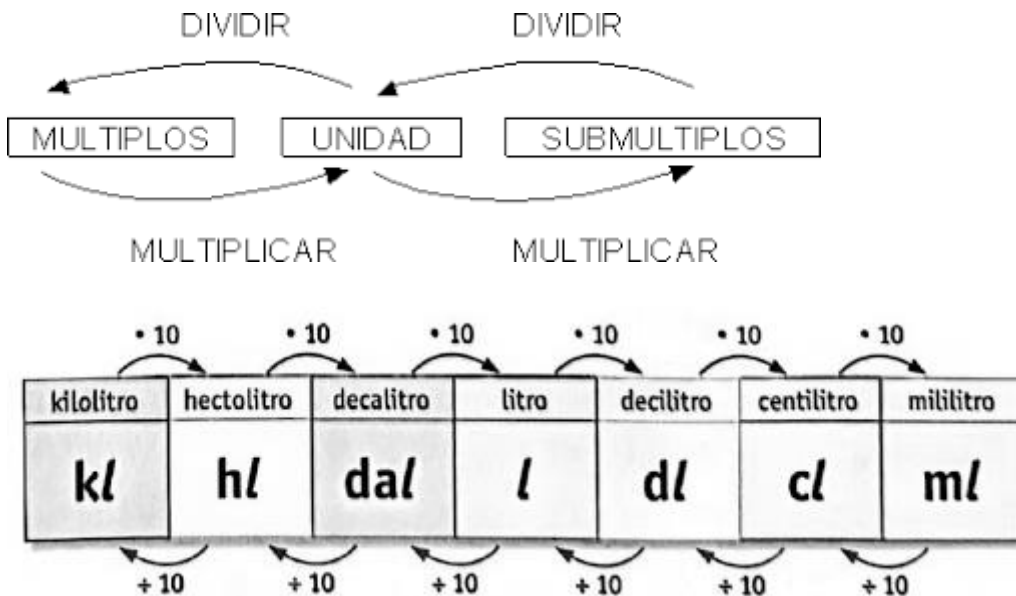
DIVIDIR DIVIDIR

MULTIPLOS UNIDAD SUBMULTIPLOS

MULTIPLICAR MULTIPLICAR

• 10 • 10 • 10 • 10 • 10 • 10

| kilolitro | hectolitro | decalitro | litro | decilitro | centilitro | mililitro |
|---|---|---|---|---|---|---|
| kl | hl | dal | l | dl | cl | ml |

÷ 10 ÷ 10 ÷ 10 ÷ 10 ÷ 10 ÷ 10